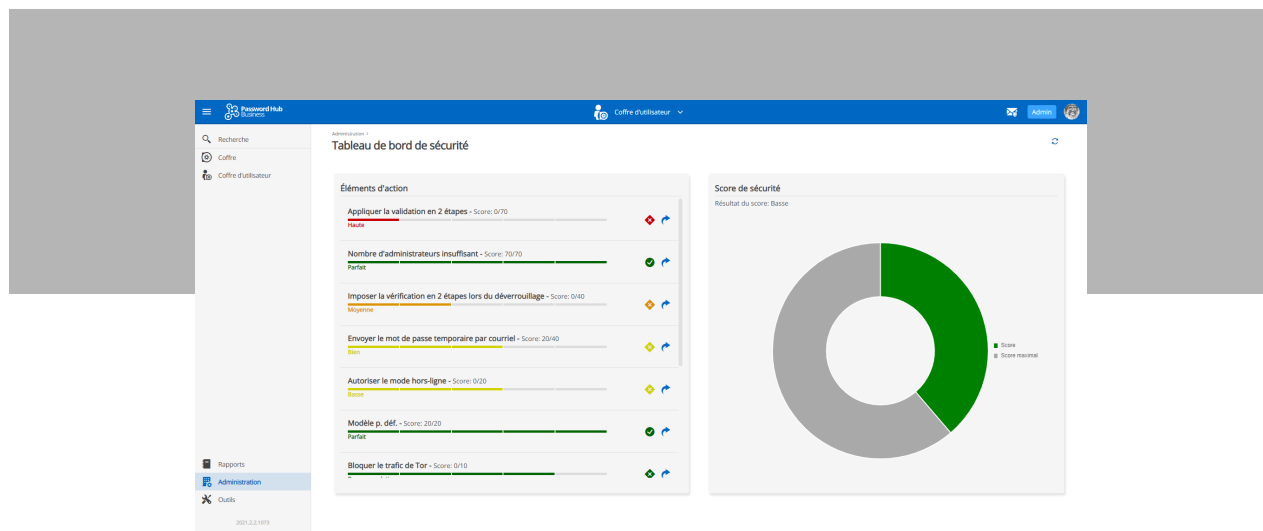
Password Hub Business

Coffre d'utilisateur

Admin

Recherche
Coffre
Coffre d'utilisateur

Administration ›
Tableau de bord de sécurité

Éléments d'action

Appliquer la validation en 2 étapes - Score: 0/70
Haute

Nombre d'administrateurs insuffisant - Score: 70/70
Parfait

Imposer la vérification en 2 étapes lors du déverrouillage - Score: 0/40
Moyenne

Envoyer le mot de passe temporaire par courriel - Score: 20/40
Bien

Autoriser le mode hors-ligne - Score: 0/20
Basse

Modèle p. déf. - Score: 20/20
Parfait

Bloquer le trafic de Tor - Score: 0/10
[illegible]

Score de sécurité
Résultat du score: Basse

Score
Score maximal

Rapports
Administration
Outils

2021.2.2.1073